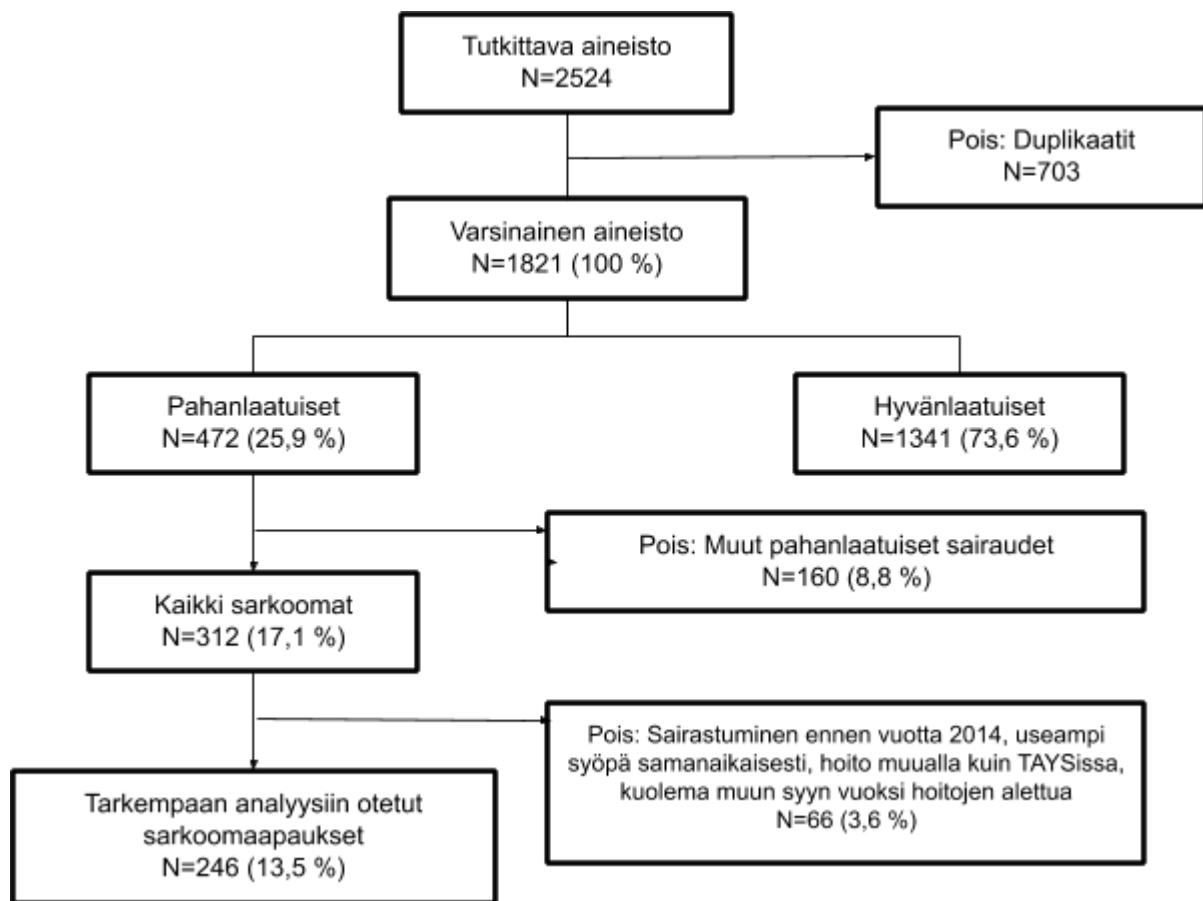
Tutkittava aineisto
N=2524

Pois: Duplikaatit
N=703

Varsinainen aineisto
N=1821 (100 %)

Pahanlaatuiset
N=472 (25,9 %)

Hyvänlaatuiset
N=1341 (73,6 %)

Pois: Muut pahanlaatuiset sairaudet
N=160 (8,8 %)

Kaikki sarkoomat
N=312 (17,1 %)

Pois: Sairastuminen ennen vuotta 2014, useampi syöpä samanaikaisesti, hoito muualla kuin TAYSissa, kuolema muun syyn vuoksi hoitojen alettua
N=66 (3,6 %)

Tarkempaan analyysiin otetut sarkoomaapaukset
N=246 (13,5 %)